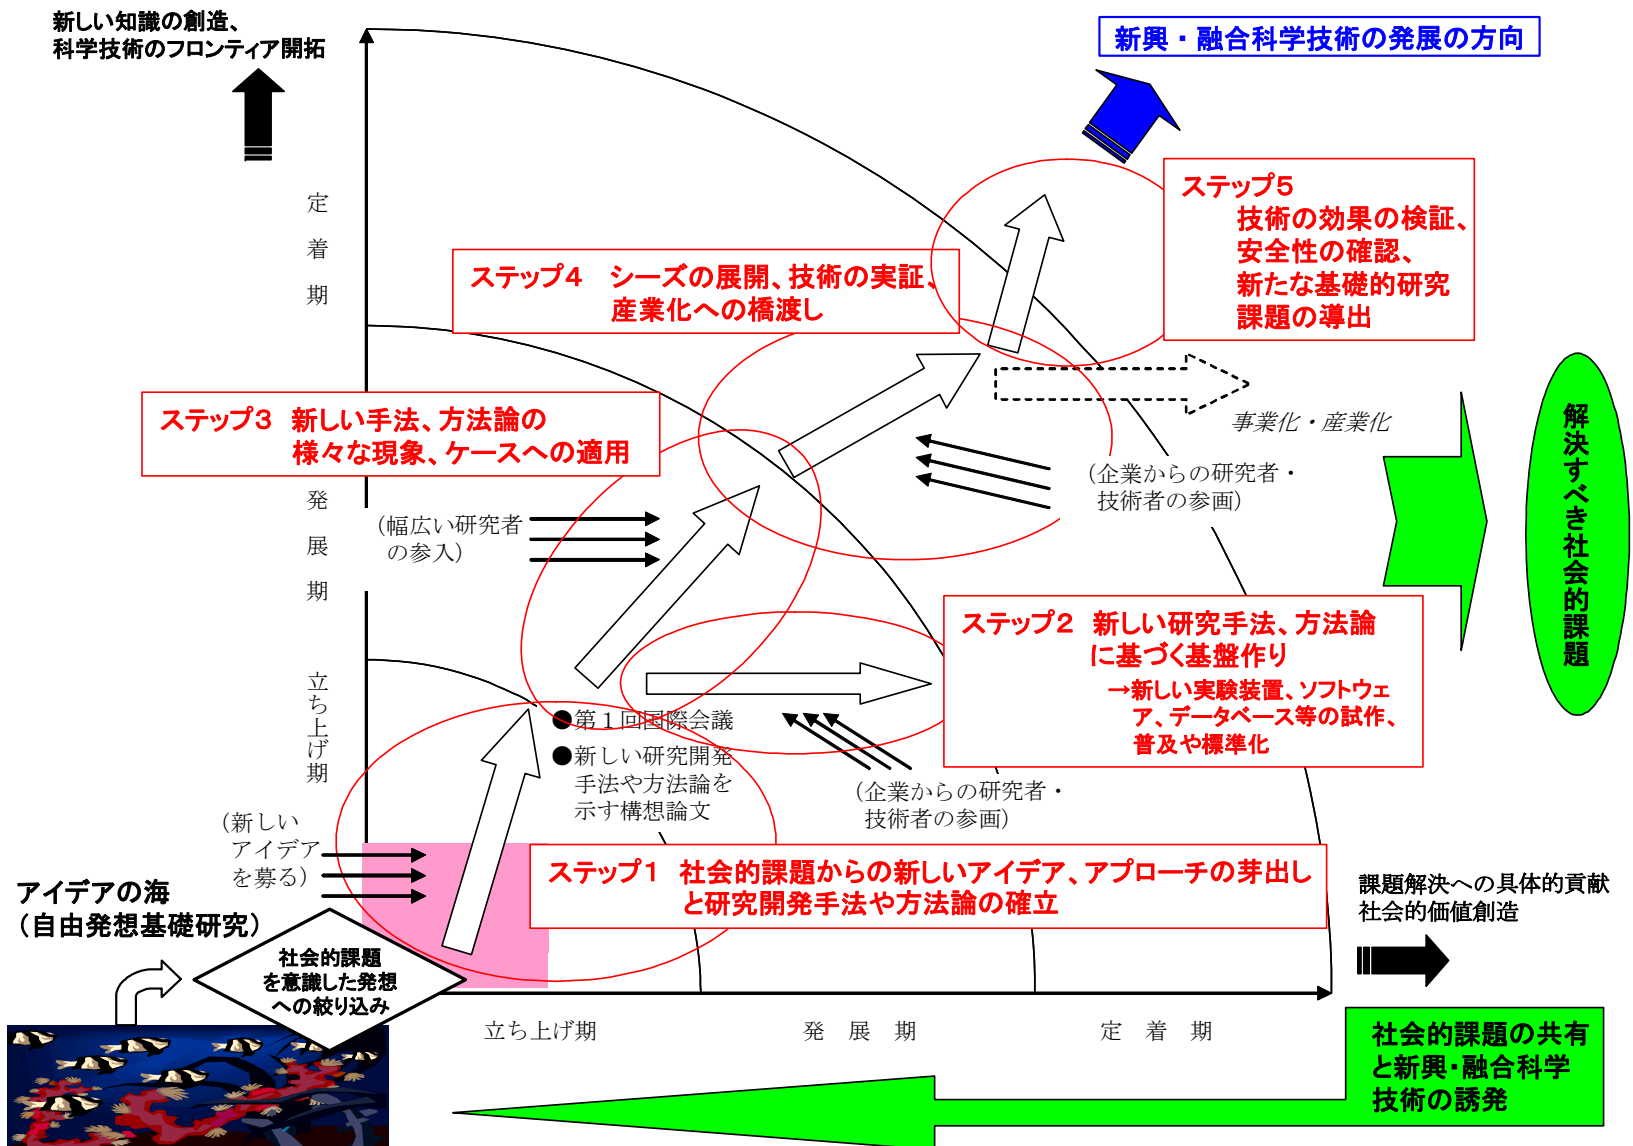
新しい知識の創造、
科学技術のフロンティア開拓

新興・融合科学技術の発展の方向

定
着
期

ステップ5
技術の効果の検証、
安全性の確認、
新たな基礎的研究
課題の導出

ステップ4　シーズの展開、技術の実証、
産業化への橋渡し

事業化・産業化

ステップ3　新しい手法、方法論の
様々な現象、ケースへの適用

（企業からの研究者・
技術者の参画）

解決すべき社会的課題

発
展
期

（幅広い研究者
の参入）

ステップ2　新しい研究手法、方法論
に基づく基盤作り
→新しい実験装置、ソフトウェア、データベース等の試作、
普及や標準化

立
ち
上
げ
期

●第１回国際会議
●新しい研究開発
手法や方法論を
示す構想論文

（企業からの研究者・
技術者の参画）

（新しい
アイデア
を募る）

ステップ1　社会的課題からの新しいアイデア、アプローチの芽出し
と研究開発手法や方法論の確立

課題解決への具体的貢献
社会的価値創造

アイデアの海
（自由発想基礎研究）

社会的課題
を意識した発想
への絞り込み

立ち上げ期　　発　展　期　　定　着　期

社会的課題の共有
と新興･融合科学
技術の誘発